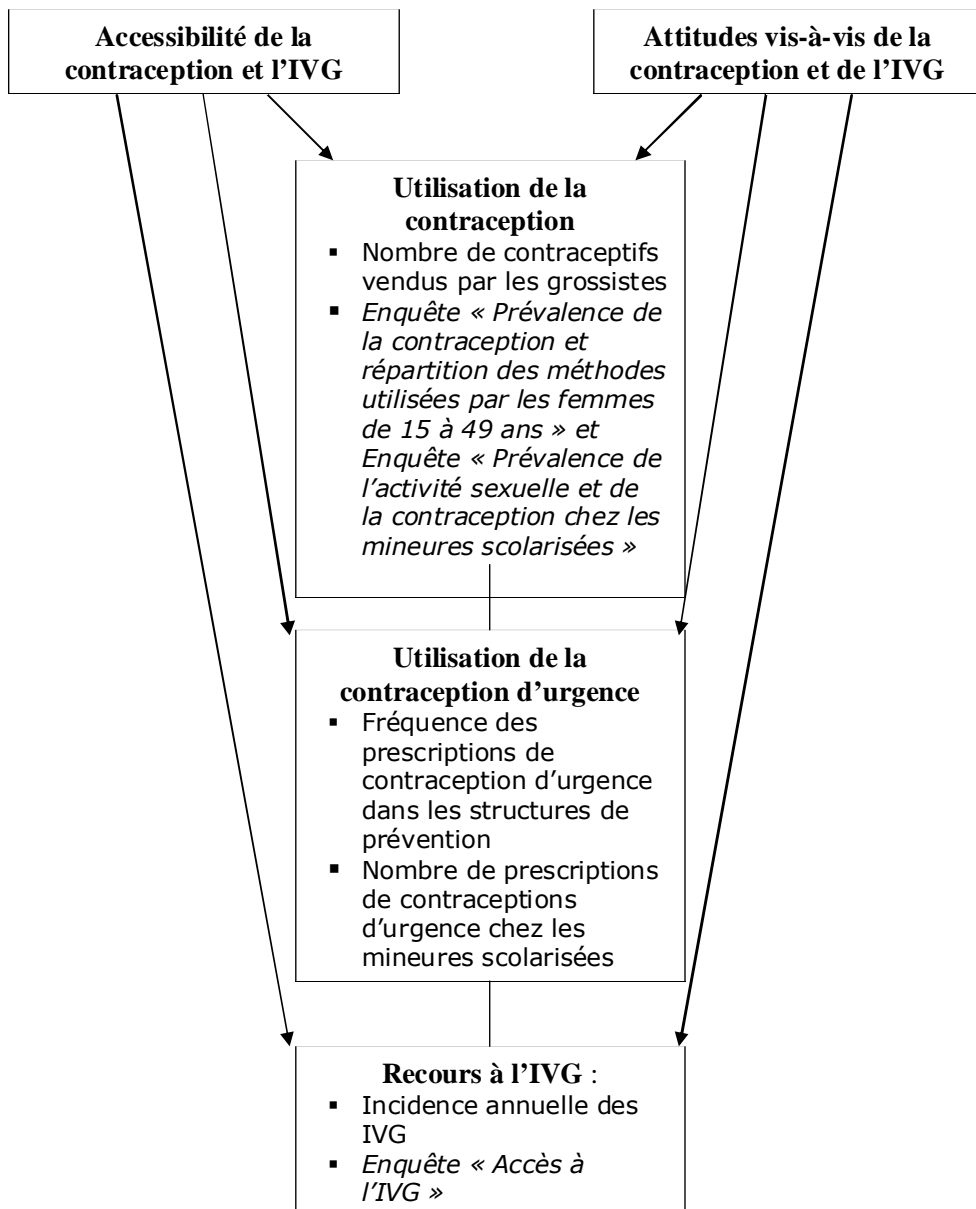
Accessibilité de la contraception et l'IVG

Attitudes vis-à-vis de la contraception et de l'IVG

Utilisation de la contraception
- Nombre de contraceptifs vendus par les grossistes
- *Enquête « Prévalence de la contraception et répartition des méthodes utilisées par les femmes de 15 à 49 ans » et Enquête « Prévalence de l'activité sexuelle et de la contraception chez les mineures scolarisées »*

Utilisation de la contraception d'urgence
- Fréquence des prescriptions de contraception d'urgence dans les structures de prévention
- Nombre de prescriptions de contraceptions d'urgence chez les mineures scolarisées

Recours à l'IVG :
- Incidence annuelle des IVG
- *Enquête « Accès à l'IVG »*